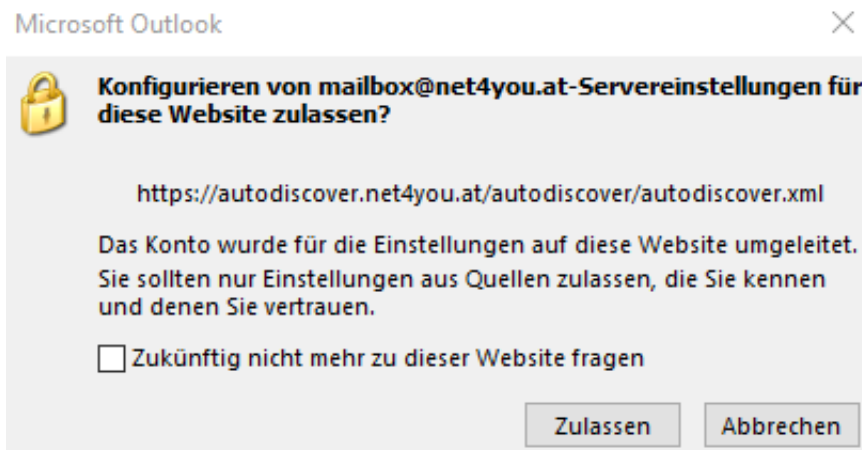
Microsoft Outlook

×

Konfigurieren von mailbox@net4you.at-Servereinstellungen für diese Website zulassen?

https://autodiscover.net4you.at/autodiscover/autodiscover.xml

Das Konto wurde für die Einstellungen auf diese Website umgeleitet. Sie sollten nur Einstellungen aus Quellen zulassen, die Sie kennen und denen Sie vertrauen.

Zukünftig nicht mehr zu dieser Website fragen

Zulassen

Abbrechen